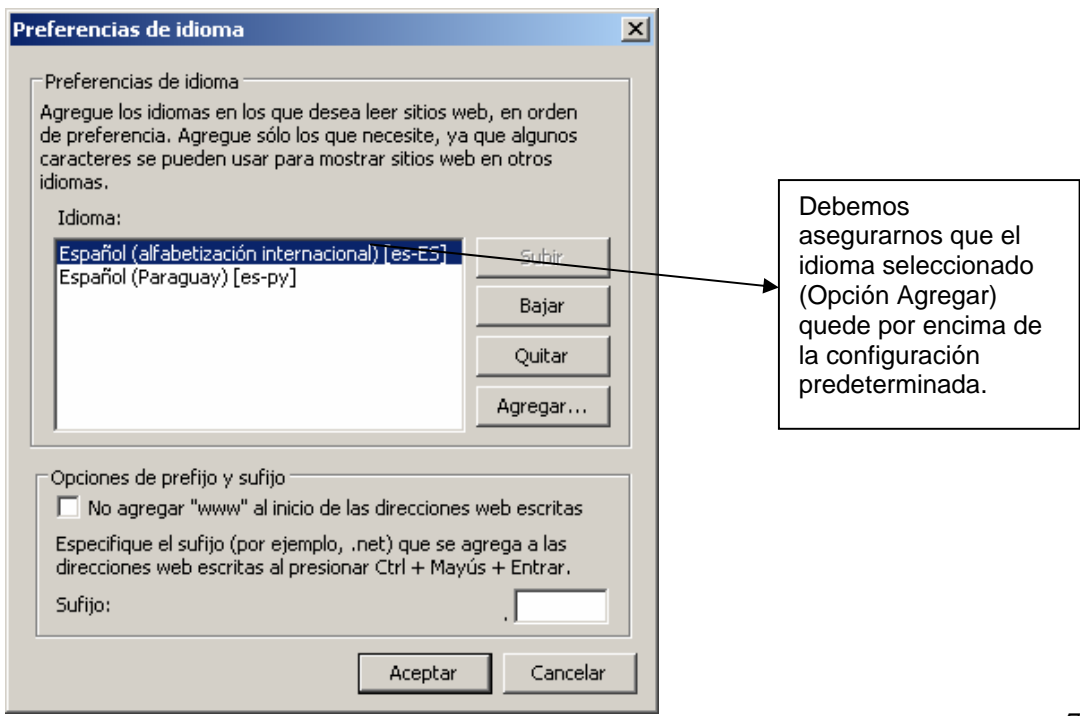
Preferencias de idioma

Preferencias de idioma

Agregue los idiomas en los que desea leer sitios web, en orden de preferencia. Agregue sólo los que necesite, ya que algunos caracteres se pueden usar para mostrar sitios web en otros idiomas.

Idioma:

Español (alfabetización internacional) [es-ES]
Español (Paraguay) [es-py]

Subir
Bajar
Quitar
Agregar...

Debemos asegurarnos que el idioma seleccionado (Opción Agregar) quede por encima de la configuración predeterminada.

Opciones de prefijo y sufijo

No agregar "www" al inicio de las direcciones web escritas

Especifique el sufijo (por ejemplo, .net) que se agrega a las direcciones web escritas al presionar Ctrl + Mayús + Entrar.

Sufijo: .

Aceptar
Cancelar